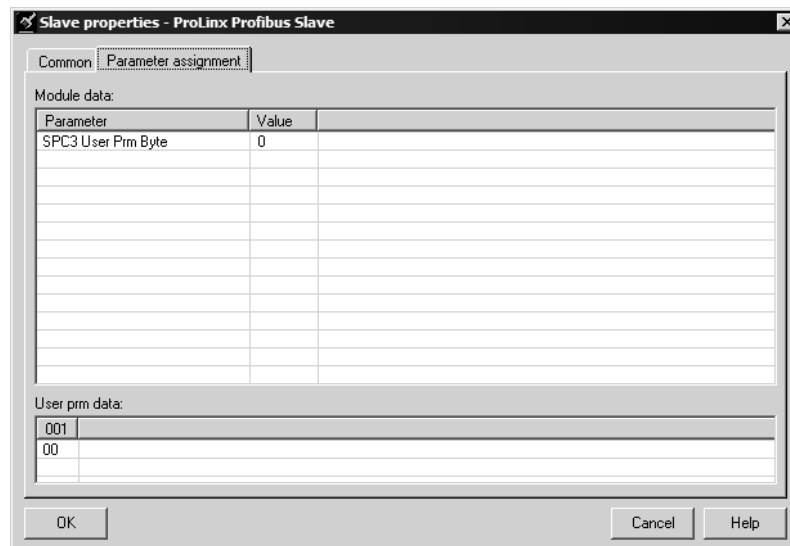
Slave properties - ProLinx Profibus Slave

Common | Parameter assignment

Module data:

| Parameter | Value |
|---|---|
| SPC3 User Prm Byte | 0 |

User prm data:

| 001 |
|---|
| 00 |

OK

Cancel

Help